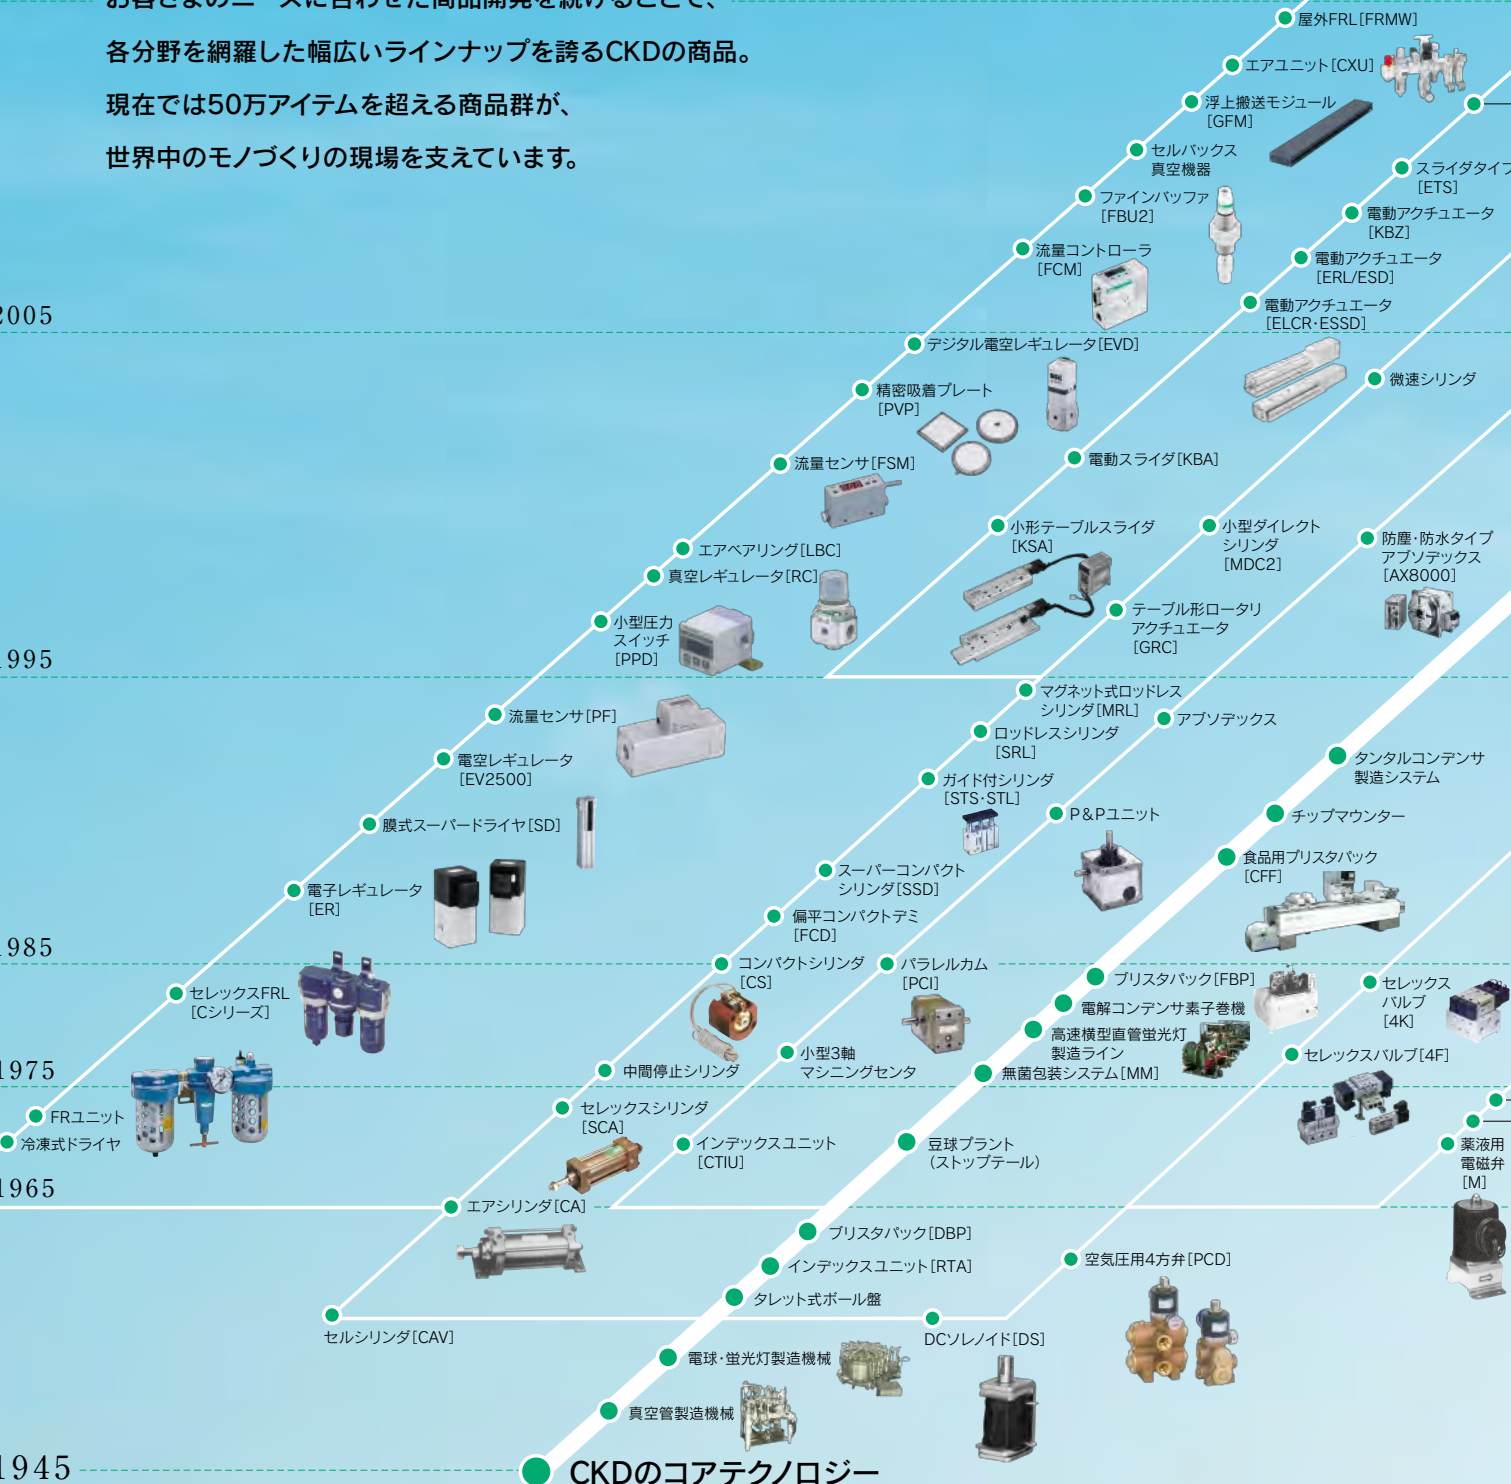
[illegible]

各分野を網羅した幅広いラインナップを誇るCKDの商品。

現在では50万アイテムを超える商品群が、

世界中のモノづくりの現場を支えています。

屋外FRL[FRMW]
エアユニット[CXU]
浮上搬送モジュール[GFM]
セルバックス真空機器
ファインバッファ[FBU2]
流量コントローラ[FCM]
スライダタイプ[ETS]
電動アクチュエータ[KBZ]
電動アクチュエータ[ERL/ESD]
電動アクチュエータ[ELCR·ESSD]

2005

デジタル電空レギュレータ[EVD]
精密吸着プレート[PVP]
微速シリンダ
流量センサ[FSM]
電動スライダ[KBA]
小形テーブルスライダ[KSA]
小型ダイレクトシリンダ[MDC2]
防塵·防水タイプアブソデックス[AX8000]
エアベアリング[LBC]
真空レギュレータ[RC]
テーブル形ロータリアクチュエータ[GRC]
小型圧力スイッチ[PPD]

1995

マグネット式ロッドレスシリンダ[MRL]
流量センサ[PF]
アブソデックス
ロッドレスシリンダ[SRL]
電空レギュレータ[EV2500]
タンタルコンデンサ製造システム
ガイド付シリンダ[STS·STL]
膜式スーパードライヤ[SD]
P&Pユニット
チップマウンター
スーパーコンパクトシリンダ[SSD]
食品用ブリスタパック[CFF]
電子レギュレータ[ER]
偏平コンパクトデミ[FCD]

1985

コンパクトシリンダ[CS]
パラレルカム[PCI]
セレックスFRL[Cシリーズ]
ブリスタパック[FBP]
電解コンデンサ素子巻機
セレックスバルブ[4K]
高速横型直管蛍光灯製造ライン
小型3軸マシニングセンタ
セレックスバルブ[4F]
中間停止シリンダ
無菌包装システム[MM]

1975

FRユニット
冷凍式ドライヤ
セレックスシリンダ[SCA]
インデックスユニット[CTIU]
豆球プラント（ストップテール）
薬液用電磁弁[M]

1965

エアシリンダ[CA]
ブリスタパック[DBP]
インデックスユニット[RTA]
空気圧用4方弁[PCD]
タレット式ボール盤
セルシリンダ[CAV]
DCソレノイド[DS]
電球·蛍光灯製造機械
真空管製造機械

1945

CKDのコアテクノロジー